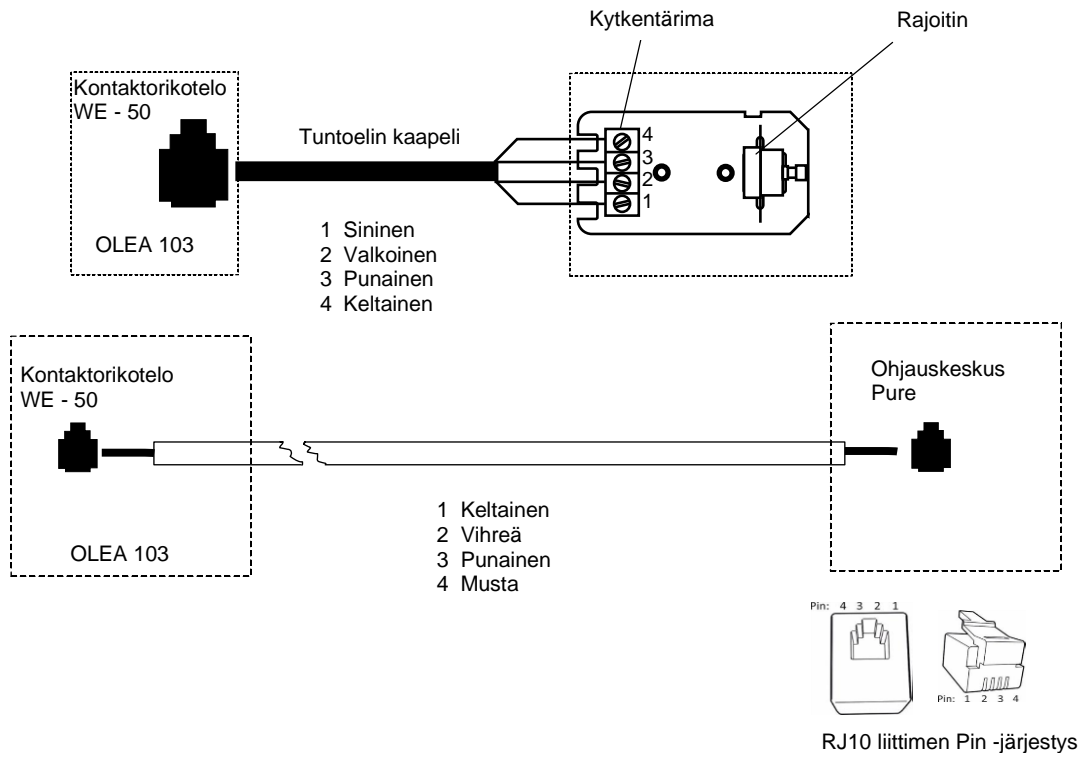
Kytkentärima

Rajoitin

Kontaktorikotelo
WE - 50

Tuntoelin kaapeli

4
3
2
1

OLEA 103

1 Sininen
2 Valkoinen
3 Punainen
4 Keltainen

Kontaktorikotelo
WE - 50

Ohjauskeskus
Pure

1 Keltainen
2 Vihreä
3 Punainen
4 Musta

OLEA 103

Pin: 4 3 2 1

Pin: 1 2 3 4

RJ10 liittimen Pin -järjestys